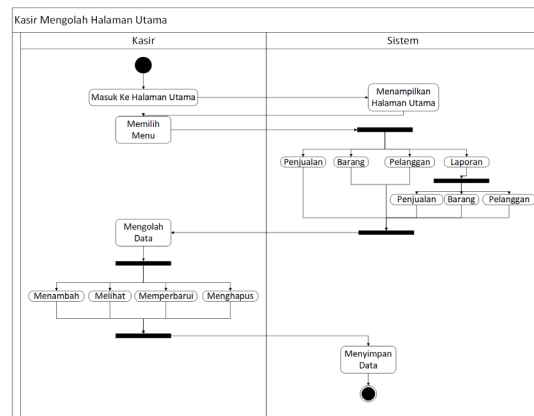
Kasir Mengolah Halaman Utama

Kasir

Sistem

Masuk Ke Halaman Utama

Menampilkan Halaman Utama

Memilih Menu

Penjualan

Barang

Pelanggan

Laporan

Penjualan

Barang

Pelanggan

Mengolah Data

Menambah

Melihat

Memperbarui

Menghapus

Menyimpan Data